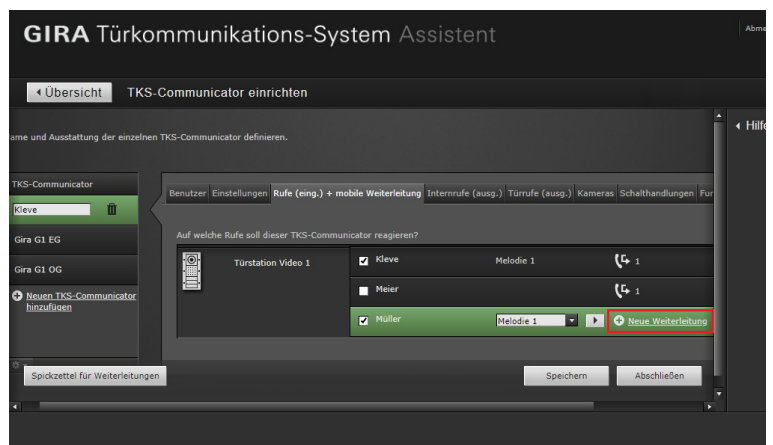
GIRA Türkommunikations-System Assistent

Abme

Übersicht

TKS-Communicator einrichten

ame und Ausstattung der einzelnen TKS-Communicator definieren.

Hilfe

TKS-Communicator

Kleve

Gira G1 EG

Gira G1 OG

Neuen TKS-Communicator hinzufügen

Benutzer | Einstellungen | Rufe (eing.) + mobile Weiterleitung | Internrufe (ausg.) | Türrufe (ausg.) | Kameras | Schalthandlungen | Fur

Auf welche Rufe soll dieser TKS-Communicator reagieren?

Türstation Video 1

Kleve | Melodie 1 | 1

Meier | 1

Müller | Melodie 1 | Neue Weiterleitung

Spickzettel für Weiterleitungen

Speichern

Abschließen